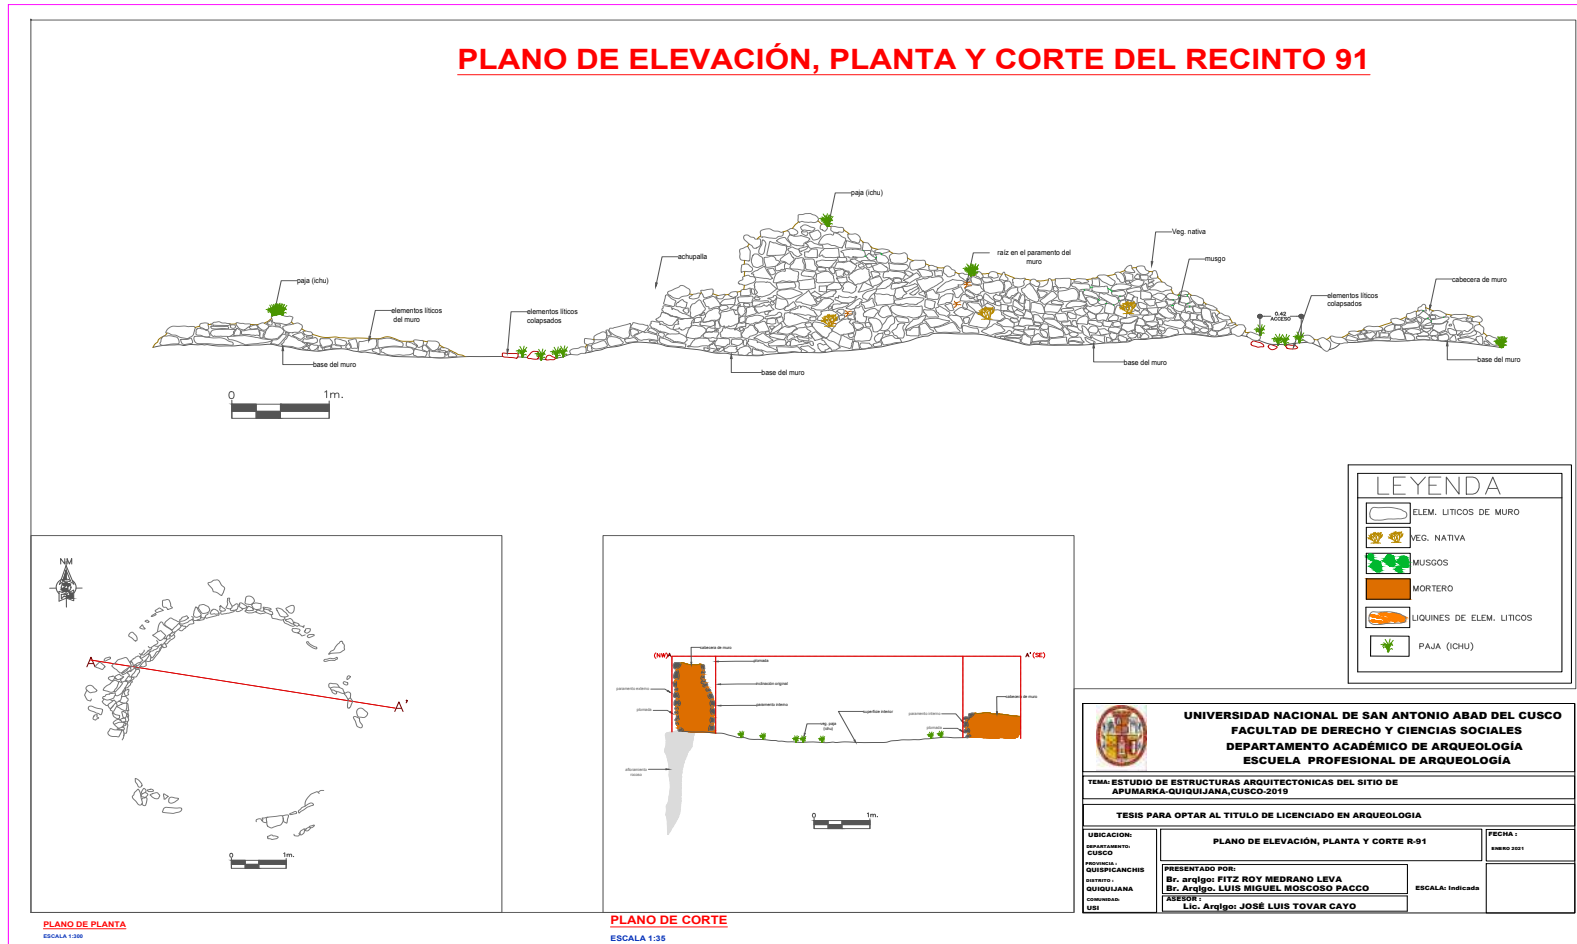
PLANO DE ELEVACIÓN, PLANTA Y CORTE DEL RECINTO 91

paja (ichu)
paja (ichu)
achupalla
raiz en el paramento del muro
Veg. nativa
musgo
cabecera de muro
elementos liticos del muro
elementos liticos colapsados
elementos liticos colapsados
0.42 ACCESO
base del muro
base del muro
base del muro
base del muro

0 1m.

LEYENDA
ELEM. LITICOS DE MURO
VEG. NATIVA
MUSGOS
MORTERO
LIQUINES DE ELEM. LITICOS
PAJA (ICHU)

NM

A
A'

0 1m.

PLANO DE PLANTA
ESCALA 1:300

(NW)A
A'(SE)
cabecera de muro
plomada
inclinación original
paramento externo
paramento interno
plomada
superficie interior
paja (ichu)
paramento externo
plomada
cabecera de muro
afloramiento rocoso

0 1m.

PLANO DE CORTE
ESCALA 1:35

UNIVERSIDAD NACIONAL DE SAN ANTONIO ABAD DEL CUSCO
FACULTAD DE DERECHO Y CIENCIAS SOCIALES
DEPARTAMENTO ACADÉMICO DE ARQUEOLOGÍA
ESCUELA PROFESIONAL DE ARQUEOLOGÍA

TEMA: ESTUDIO DE ESTRUCTURAS ARQUITECTONICAS DEL SITIO DE APUMARKA-QUIQUIJANA,CUSCO-2019

TESIS PARA OPTAR AL TITULO DE LICENCIADO EN ARQUEOLOGIA

UBICACION:
DEPARTAMENTO: CUSCO
PROVINCIA: QUISPICANCHIS
DISTRITO: QUIQUIJANA
COMUNIDAD: USI

PLANO DE ELEVACIÓN, PLANTA Y CORTE R-91

FECHA: ENERO 2021

PRESENTADO POR:
Br. arqlgo: FITZ ROY MEDRANO LEVA
Br. Arqlgo. LUIS MIGUEL MOSCOSO PACCO

ESCALA: Indicada

ASESOR:
Lic. Arqlgo: JOSÉ LUIS TOVAR CAYO